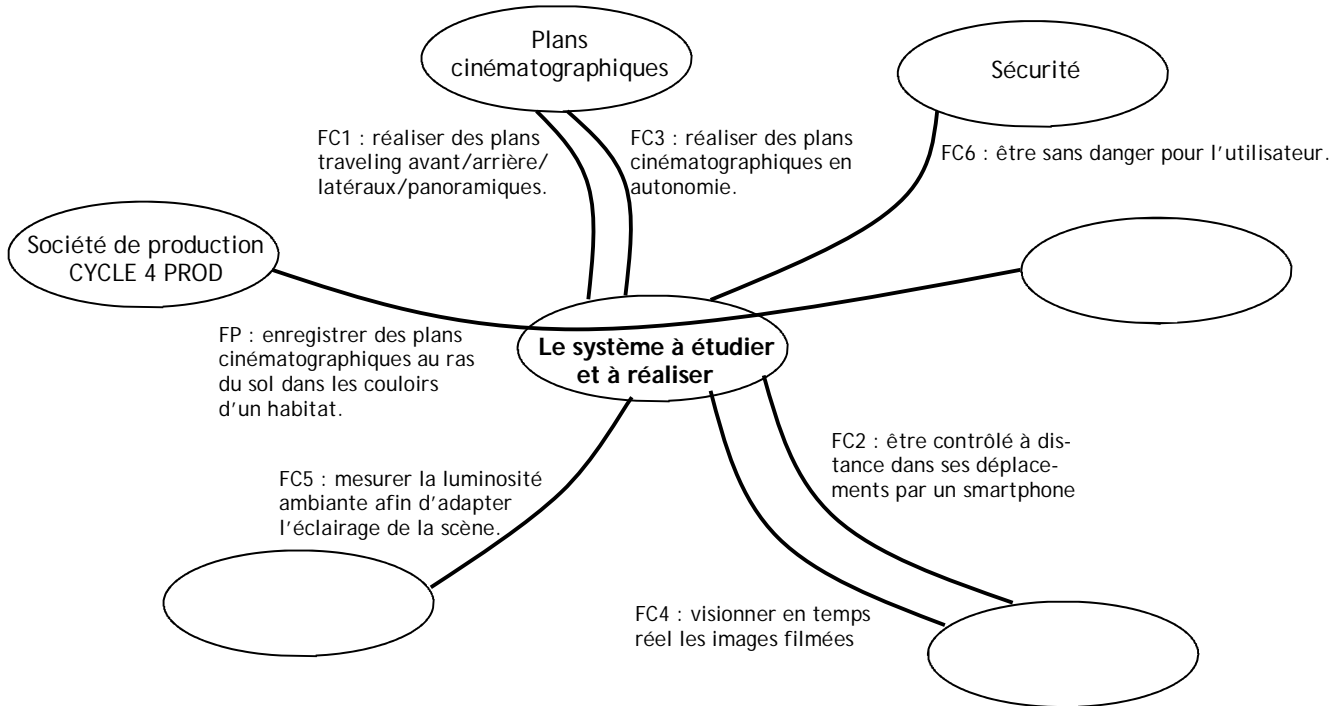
Plans cinématographiques

Sécurité

FC1 : réaliser des plans traveling avant/arrière/latéraux/panoramiques.

FC3 : réaliser des plans cinématographiques en autonomie.

FC6 : être sans danger pour l'utilisateur.

Société de production CYCLE 4 PROD

FP : enregistrer des plans cinématographiques au ras du sol dans les couloirs d'un habitat.

Le système à étudier et à réaliser

FC2 : être contrôlé à distance dans ses déplacements par un smartphone

FC5 : mesurer la luminosité ambiante afin d'adapter l'éclairage de la scène.

FC4 : visionner en temps réel les images filmées